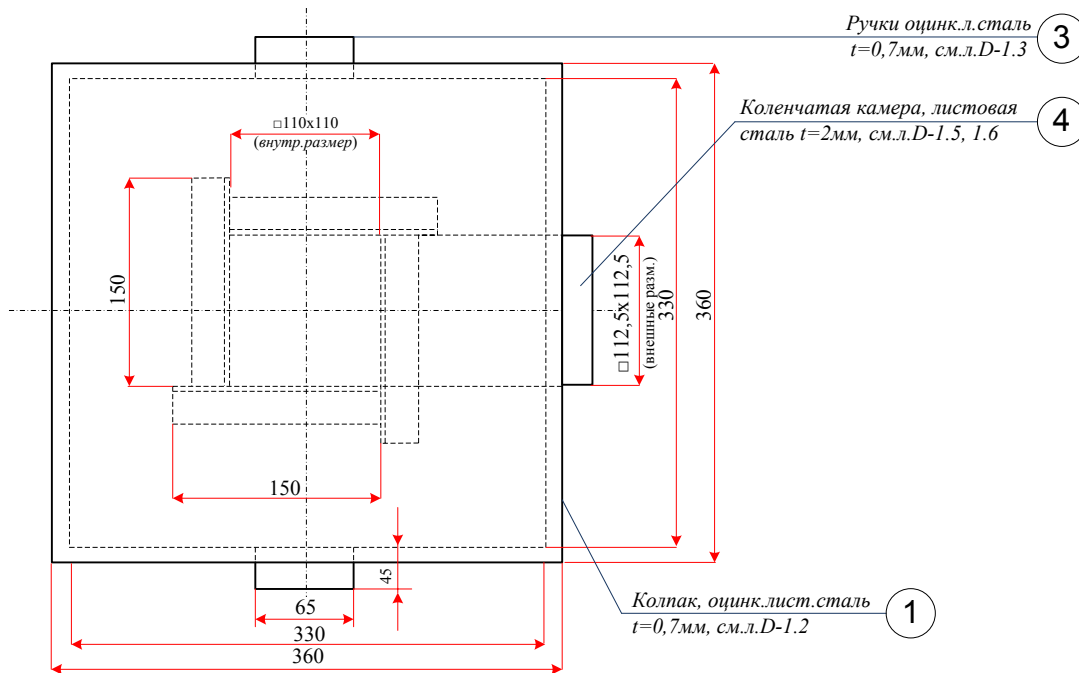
Ручки оцинк.л.сталь
t=0,7мм, см.л.D-1.3
3

Коленчатая камера, листовая
сталь t=2мм, см.л.D-1.5, 1.6
4

□110x110
(внутр.размер)

150

□112,5x112,5
(внешные разм.)

330

360

150

45

65

330

360

Колпак, оцинк.лист.сталь
t=0,7мм, см.л.D-1.2
1